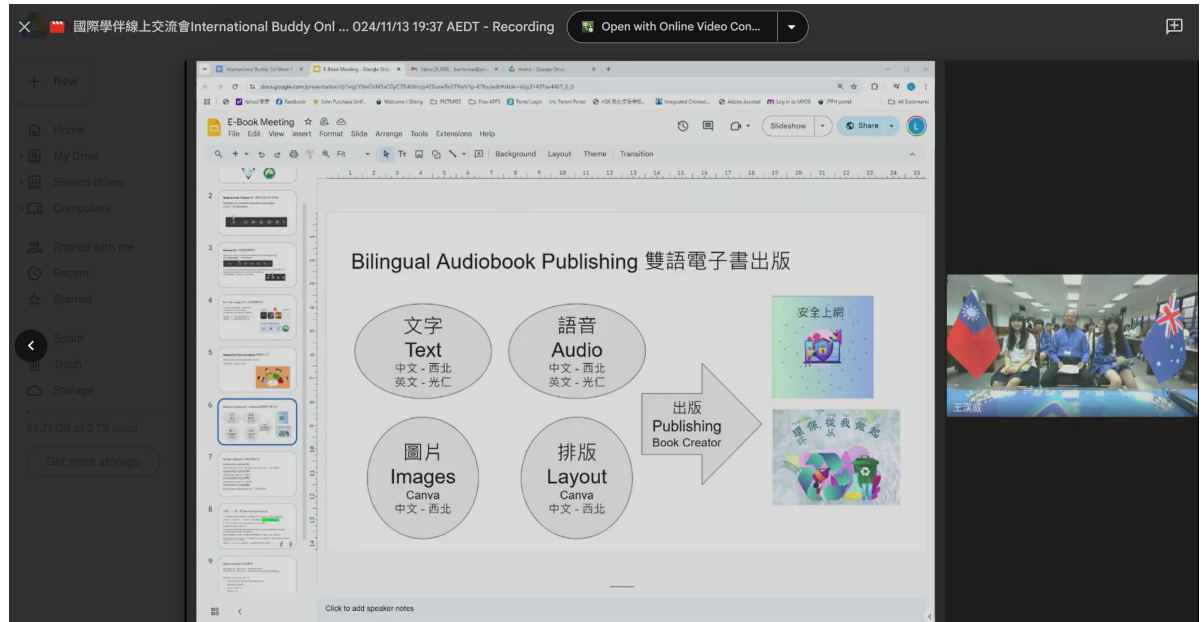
國際學伴線上交流會International Buddy Onl ... 024/11/13 19:37 AEDT - Recording

Open with Online Video Con...

New

Home

My Drive

Shared drives

Computers

Shared with me

Recent

Starred

Spam

Trash

Storage

58.71 GB of 2 TB used

Get more storage

E-Book Meeting

File Edit View Insert Format Slide Arrange Tools Extensions Help

Slideshow

Share

Background Layout Theme Transition

Bilingual Audiobook Publishing 雙語電子書出版

文字
Text
中文 - 西北
英文 - 光仁

語音
Audio
中文 - 西北
英文 - 光仁

圖片
Images
Canva
中文 - 西北

排版
Layout
Canva
中文 - 西北

出版
Publishing
Book Creator

安全上網

環保 從我做起

王濱璇

Click to add speaker notes